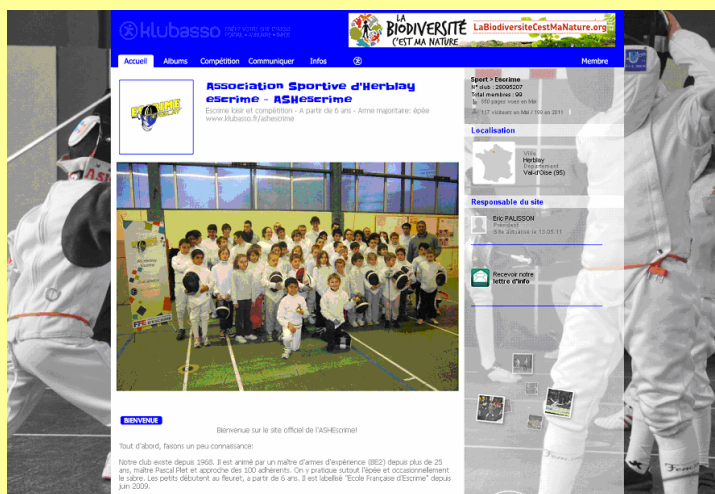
klubasso CRÉEZ VOTRE SITE D'ASSO FORUM • ALBUMS • BASE

LA BIODIVERSITÉ C'EST MA NATURE LaBiodiversiteCestMaNature.org

Accueil Albums Compétition Communiquer Infos Membre

Association Sportive d'Herblay escrime - ASHescrime

Escrime loisir et compétition - A partir de 6 ans - Arme majoritaire: épée
www.klubasso.fr/ashescrime

Sport > Escrime
N° club : 28005207
Total membres : 99
550 pages vues en Mai
117 visiteurs en Mai / 169 en 2011

Localisation

Ville
Herblay
Département
Val-d'Oise (95)

Responsable du site

Eric PAUSSON
Président
Site actualisé le 13.05.11

Recevoir notre lettre d'info

BIENVENUE

Bienvenue sur le site officiel de l'ASHEscrime!

Tout d'abord, faisons un peu connaissance:

Notre club existe depuis 1968. Il est animé par un maître d'armes d'expérience (BE2) depuis plus de 25 ans, maître Pascal Plet et approche des 100 adhérents. On y pratique surtout l'épée et occasionnellement le sabre. Les petits débutent au fleuret, à partir de 6 ans. Il est labellisé "Ecole Française d'Escrime" depuis juin 2009.